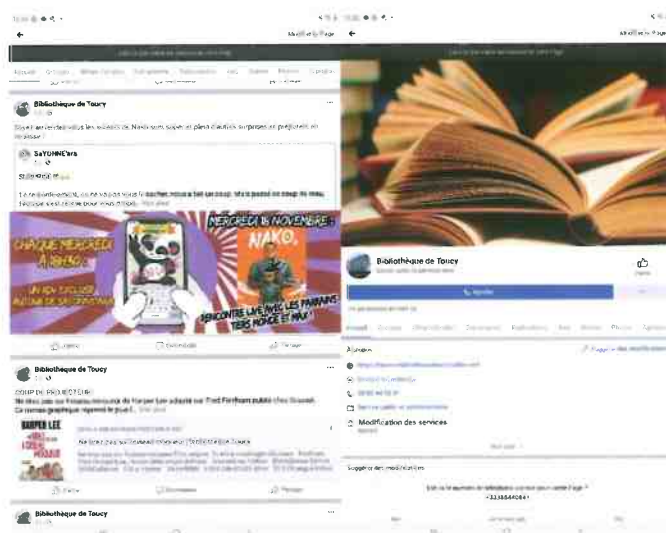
Bibliothèque de Toucy

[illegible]

SaYONNE'ara

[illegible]

CHAQUE MERCREDI À NEKO...

UN RDV EXCLUSIF AUTOUR DE SA CHRONIQUE

MERCREDI 16 NOVEMBRE :

NAKO,

RENCONTRE LIVE AVEC LES PARRAINS TERS MONDE ET MAX !

J'aime

Commenter

Partager

Bibliothèque de Toucy

COUP DE PROJECTEUR !

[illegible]

HARPER LEE

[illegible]

J'aime

Commenter

Partager

Bibliothèque de Toucy

Bibliothèque de Toucy

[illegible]

À propos

Modification des services

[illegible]

Suggérer des modifications

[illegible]